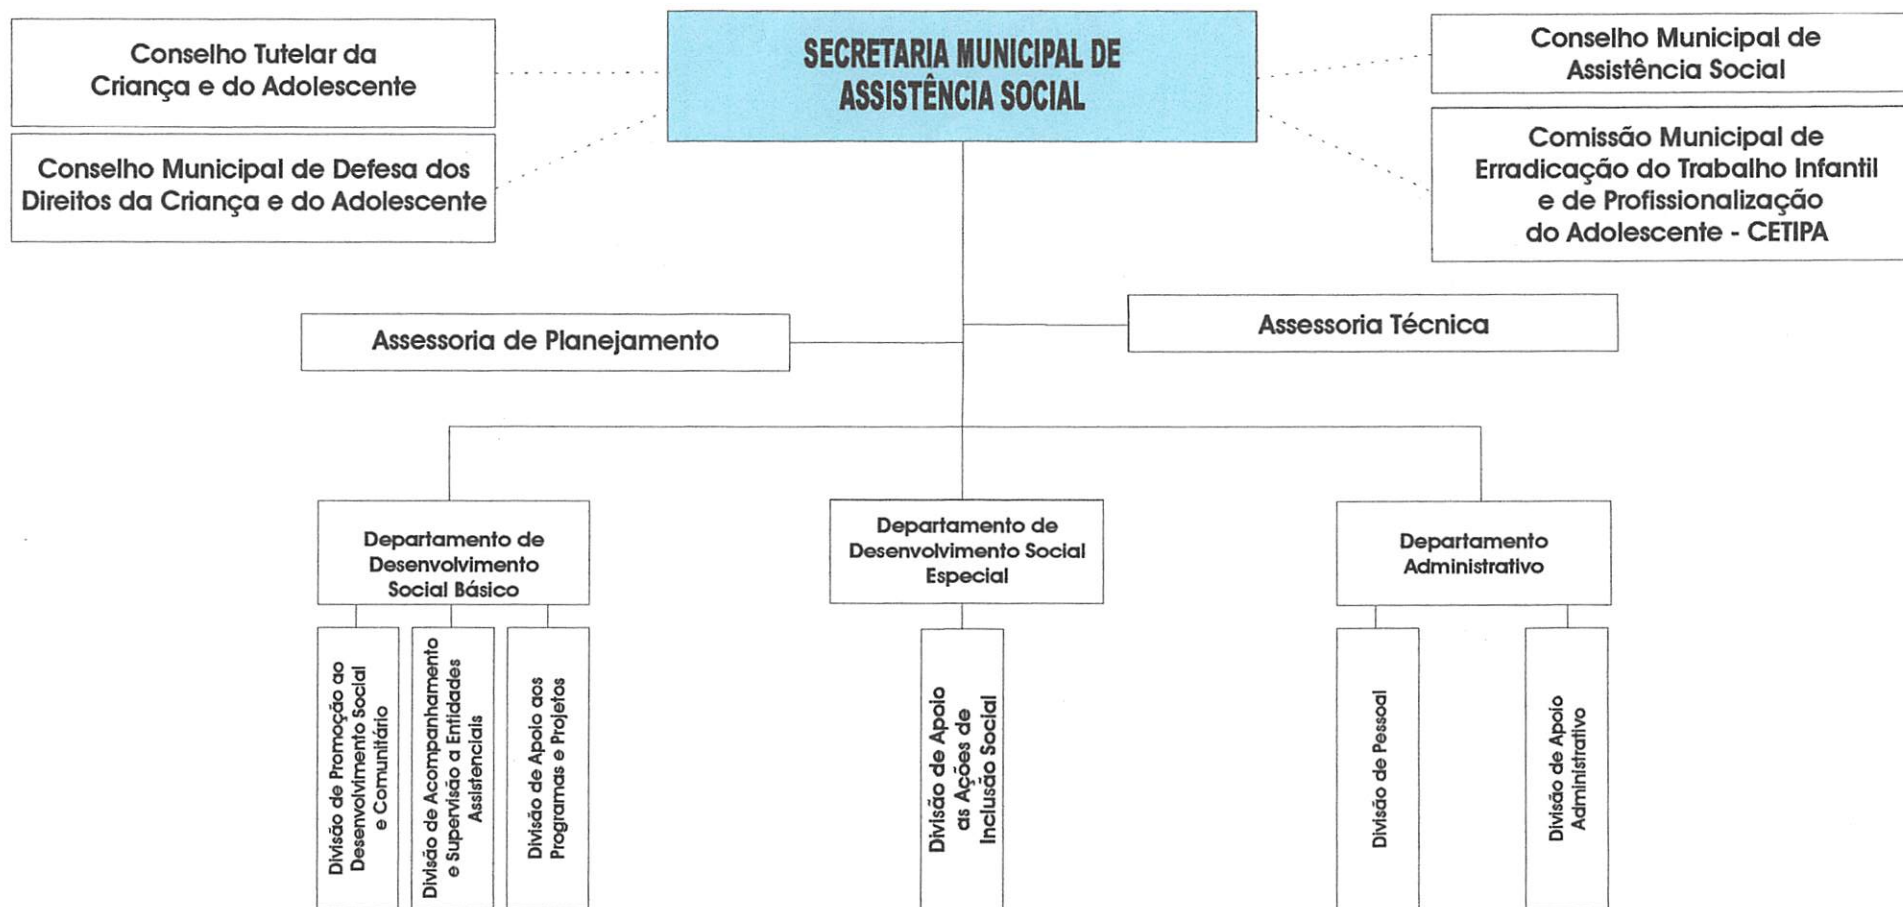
Conselho Tutelar da Criança e do Adolescente

Conselho Municipal de Defesa dos Direitos da Criança e do Adolescente

SECRETARIA MUNICIPAL DE ASSISTÊNCIA SOCIAL

Conselho Municipal de Assistência Social

Comissão Municipal de Erradicação do Trabalho Infantil e de Profissionalização do Adolescente - CETIPA

Assessoria de Planejamento

Assessoria Técnica

Departamento de Desenvolvimento Social Básico

Divisão de Promoção ao Desenvolvimento Social e Comunitário

Divisão de Acompanhamento e Supervisão a Entidades Assistenciais

Divisão de Apoio aos Programas e Projetos

Departamento de Desenvolvimento Social Especial

Divisão de Apoio as Ações de Inclusão Social

Departamento Administrativo

Divisão de Pessoal

Divisão de Apoio Administrativo